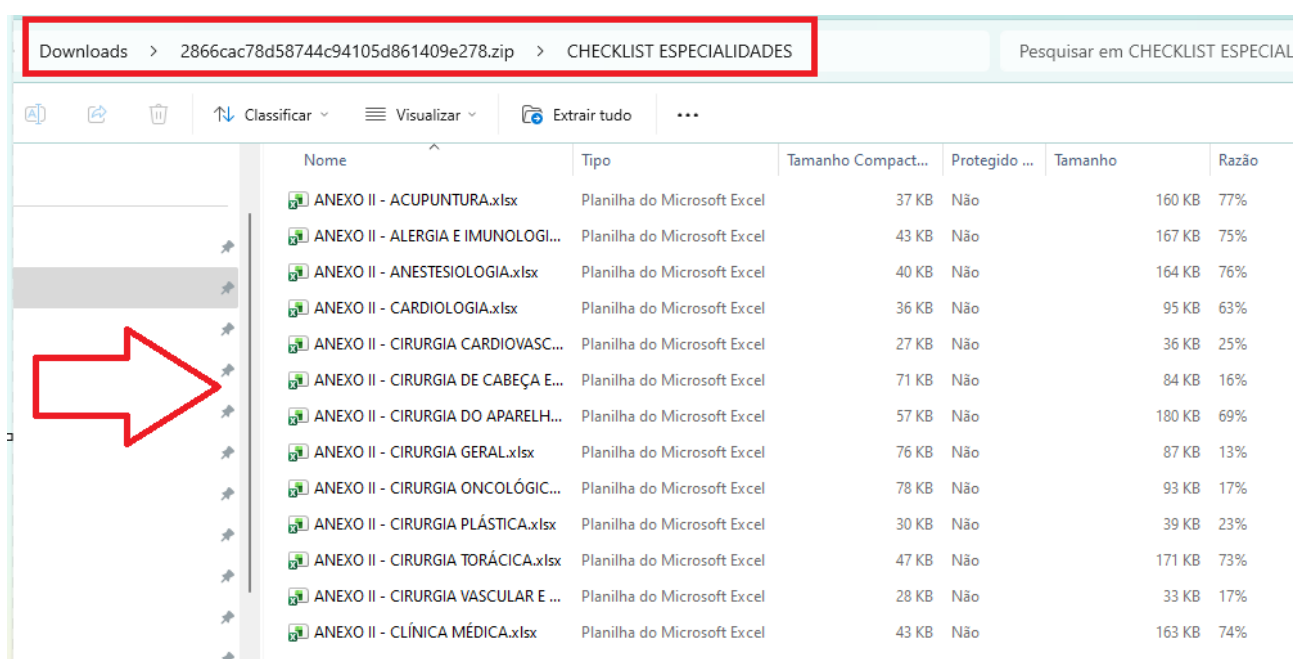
Downloads > 2866cac78d58744c94105d861409e278.zip > CHECKLIST ESPECIALIDADES

Pesquisar em CHECKLIST ESPECIAL

Classificar Visualizar Extrair tudo ...

| Nome | Tipo | Tamanho Compact... | Protegido ... | Tamanho | Razão |
|---|---|---|---|---|---|
| ANEXO II - ACUPUNTURA.xlsx | Planilha do Microsoft Excel | 37 KB | Não | 160 KB | 77% |
| ANEXO II - ALERGIA E IMUNOLOGI... | Planilha do Microsoft Excel | 43 KB | Não | 167 KB | 75% |
| ANEXO II - ANESTESIOLOGIA.xlsx | Planilha do Microsoft Excel | 40 KB | Não | 164 KB | 76% |
| ANEXO II - CARDIOLOGIA.xlsx | Planilha do Microsoft Excel | 36 KB | Não | 95 KB | 63% |
| ANEXO II - CIRURGIA CARDIOVASC... | Planilha do Microsoft Excel | 27 KB | Não | 36 KB | 25% |
| ANEXO II - CIRURGIA DE CABEÇA E... | Planilha do Microsoft Excel | 71 KB | Não | 84 KB | 16% |
| ANEXO II - CIRURGIA DO APARELH... | Planilha do Microsoft Excel | 57 KB | Não | 180 KB | 69% |
| ANEXO II - CIRURGIA GERAL.xlsx | Planilha do Microsoft Excel | 76 KB | Não | 87 KB | 13% |
| ANEXO II - CIRURGIA ONCOLÓGIC... | Planilha do Microsoft Excel | 78 KB | Não | 93 KB | 17% |
| ANEXO II - CIRURGIA PLÁSTICA.xlsx | Planilha do Microsoft Excel | 30 KB | Não | 39 KB | 23% |
| ANEXO II - CIRURGIA TORÁCICA.xlsx | Planilha do Microsoft Excel | 47 KB | Não | 171 KB | 73% |
| ANEXO II - CIRURGIA VASCULAR E ... | Planilha do Microsoft Excel | 28 KB | Não | 33 KB | 17% |
| ANEXO II - CLÍNICA MÉDICA.xlsx | Planilha do Microsoft Excel | 43 KB | Não | 163 KB | 74% |